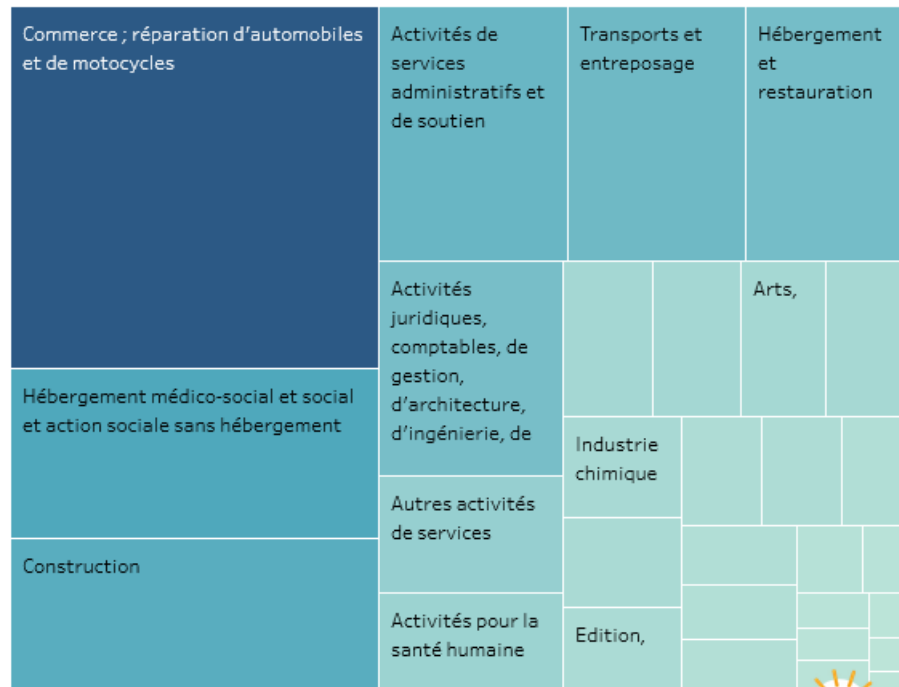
Commerce ; réparation d'automobiles et de motocycles

Hébergement médico-social et social et action sociale sans hébergement

Construction

Activités de services administratifs et de soutien

Transports et entreposage

Hébergement et restauration

Activités juridiques, comptables, de gestion, d'architecture, d'ingénierie, de

Arts,

Industrie chimique

Autres activités de services

Activités pour la santé humaine

Edition,